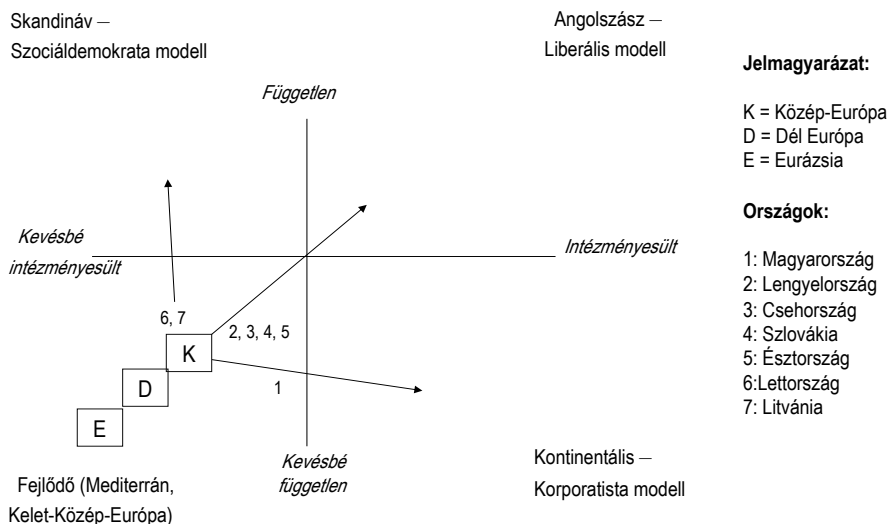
Skandináv –
Szociáldemokrata modell

Angolszász –
Liberális modell

Jelmagyarázat:

K = Közép-Európa
D = Dél Európa
E = Eurázsia

Országok:

1: Magyarország
2: Lengyelország
3: Csehország
4: Szlovákia
5: Észtország
6:Lettország
7: Litvánia

Független

Kevésbé intézményesült

Intézményesült

6, 7

2, 3, 4, 5

K

D

E

1

Kevésbé független

Fejlődő (Mediterrán, Kelet-Közép-Európa)

Kontinentális –
Korporatista modell